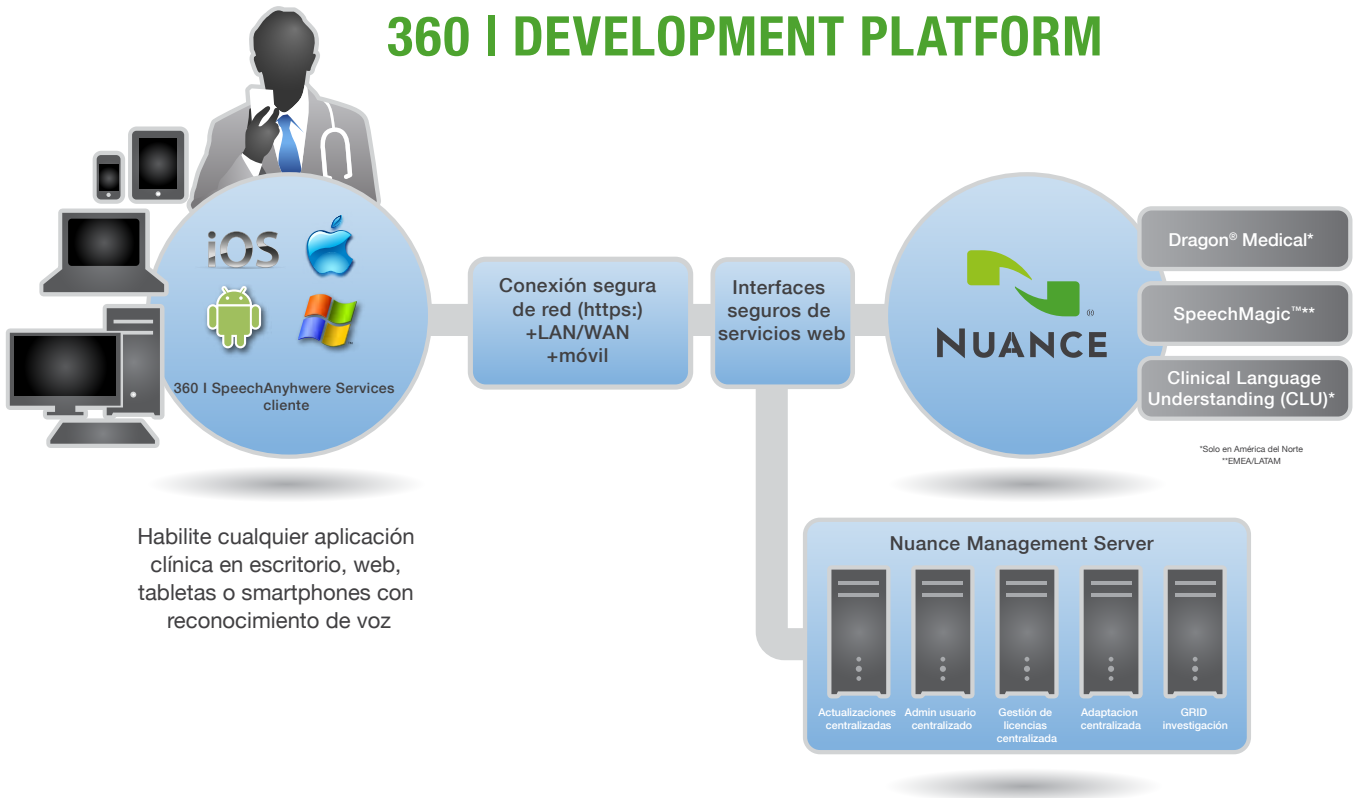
360 | DEVELOPMENT PLATFORM

iOS

360 | SpeechAnyhwere Services cliente

Conexión segura de red (https:) +LAN/WAN +móvil

Interfaces seguros de servicios web

NUANCE

Dragon® Medical*

SpeechMagic™**

Clinical Language Understanding (CLU)*

*Solo en América del Norte
**EMEA/LATAM

Habilite cualquier aplicación clínica en escritorio, web, tabletas o smartphones con reconocimiento de voz

Nuance Management Server

Actualizaciones centralizadas

Admin usuario centralizado

Gestión de licencias centralizada

Adaptacion centralizada

GRID investigación